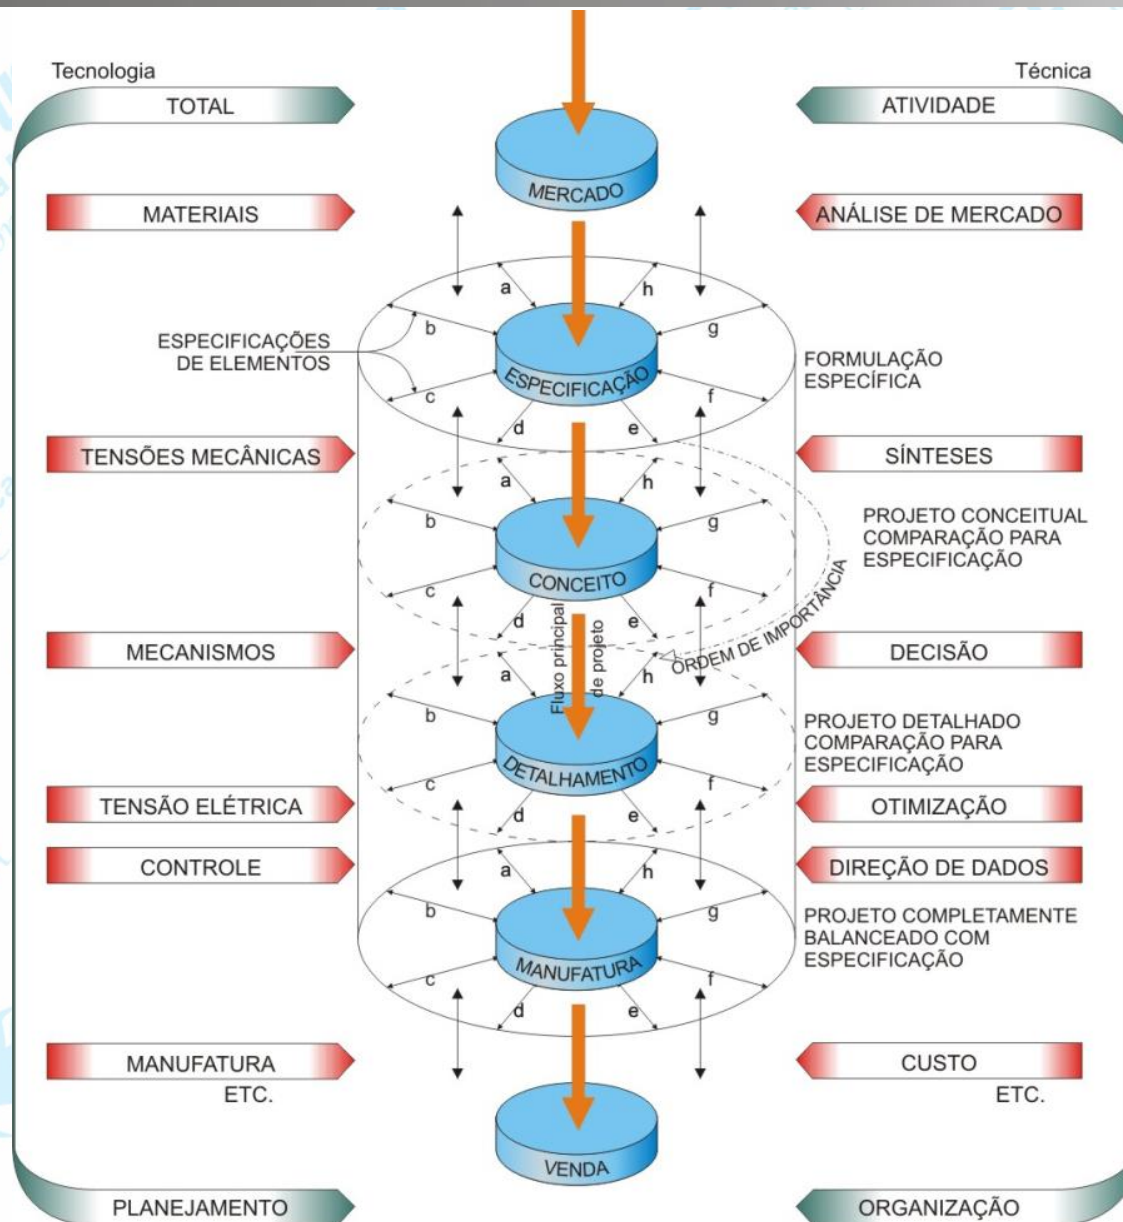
Tecnologia

TOTAL

Técnica

ATIVIDADE

MERCADO

MATERIAIS

ANÁLISE DE MERCADO

a h

b g

ESPECIFICAÇÕES DE ELEMENTOS

ESPECIFICAÇÃO

FORMULAÇÃO ESPECÍFICA

c f

d e

TENSÕES MECÂNICAS

SÍNTESES

a h

b g

CONCEITO

PROJETO CONCEITUAL COMPARAÇÃO PARA ESPECIFICAÇÃO

c f

ORDEM DE IMPORTÂNCIA

d e

Fluxo principal de projeto

MECANISMOS

DECISÃO

a h

b g

DETALHAMENTO

PROJETO DETALHADO COMPARAÇÃO PARA ESPECIFICAÇÃO

c f

TENSÃO ELÉTRICA

OTIMIZAÇÃO

d e

CONTROLE

DIREÇÃO DE DADOS

a h

b g

MANUFATURA

PROJETO COMPLETAMENTE BALANCEADO COM ESPECIFICAÇÃO

c f

d e

MANUFATURA ETC.

CUSTO ETC.

VENDA

PLANEJAMENTO

ORGANIZAÇÃO